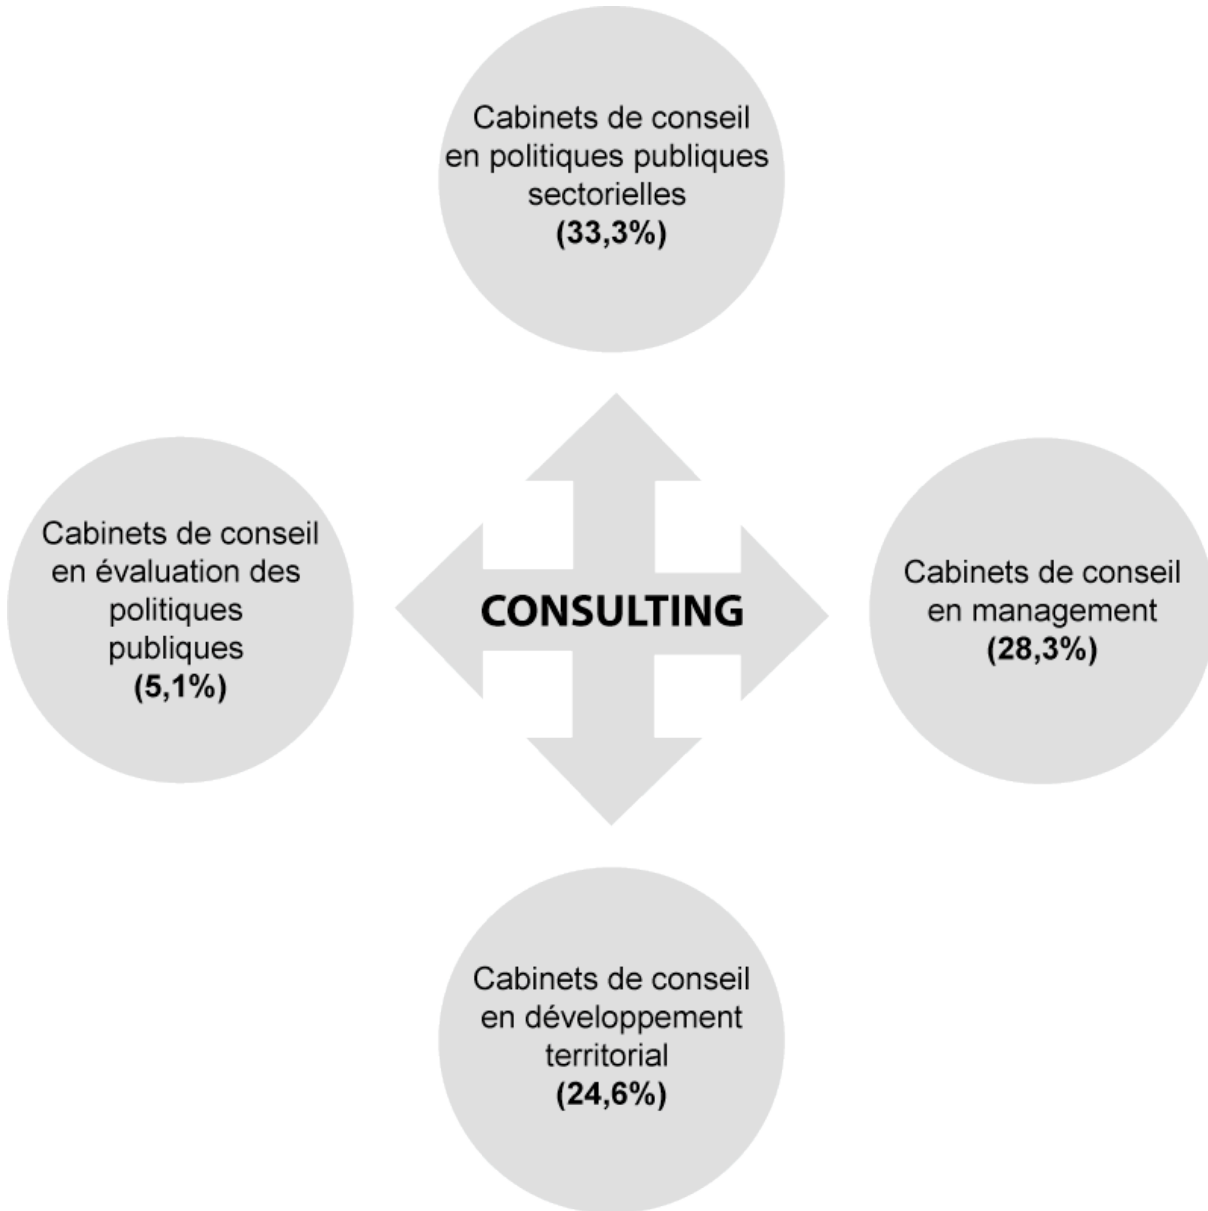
Cabinets de conseil en politiques publiques sectorielles
**(33,3%)**

Cabinets de conseil en évaluation des politiques publiques
**(5,1%)**

**CONSULTING**

Cabinets de conseil en management
**(28,3%)**

Cabinets de conseil en développement territorial
**(24,6%)**